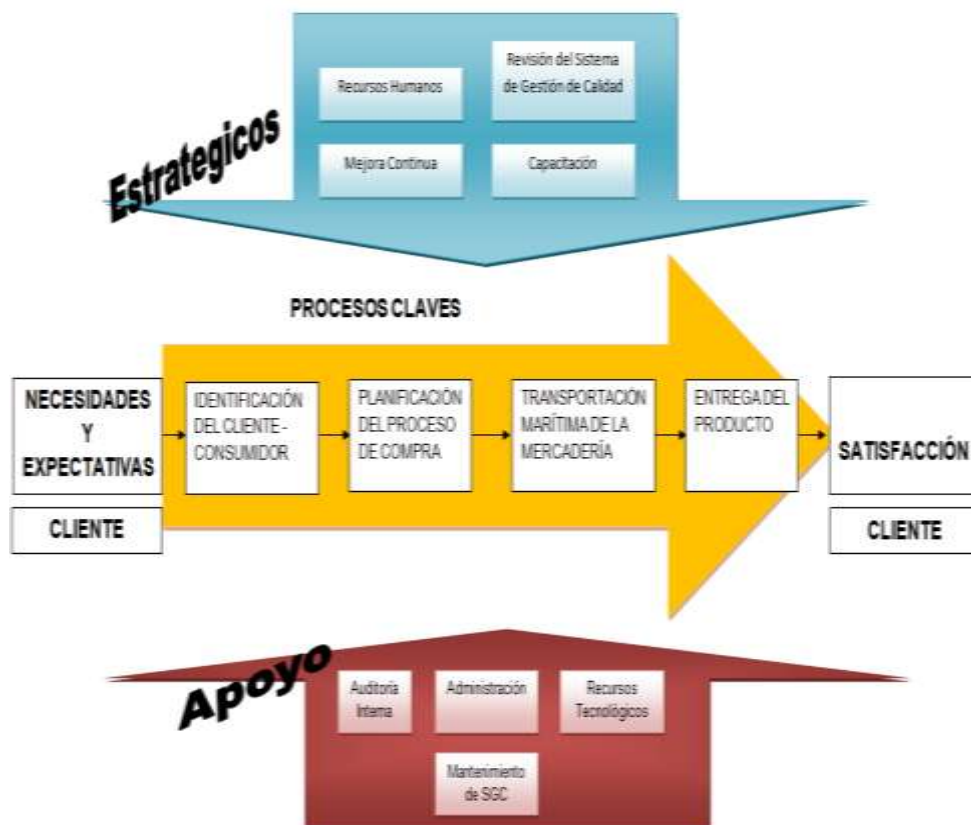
Recursos Humanos

Revisión del Sistema de Gestión de Calidad

Estrategicos

Mejora Continua

Capacitación

PROCESOS CLAVES

NECESIDADES Y EXPECTATIVAS

CLIENTE

IDENTIFICACIÓN DEL CLIENTE - CONSUMIDOR

PLANIFICACIÓN DEL PROCESO DE COMPRA

TRANSPORTACIÓN MARÍTIMA DE LA MERCADERÍA

ENTREGA DEL PRODUCTO

SATISFACCIÓN

CLIENTE

Apoyo

Auditoría Interna

Administración

Recursos Tecnológicos

Mantenimiento de SGC